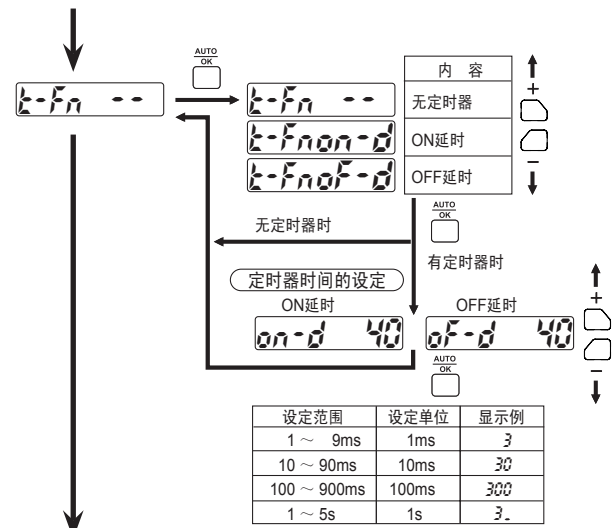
AUTO
OK

t-Fn --

t-Fn --
t-Fnon-d
t-FnoF-d

| 内容 |
|---|
| 无定时器 |
| ON延时 |
| OFF延时 |

+
−

AUTO
OK

无定时器时

有定时器时

定时器时间的设定

ON延时
on-d 40

OFF延时
oF-d 40

AUTO
OK

+
−

| 设定范围 | 设定单位 | 显示例 |
|---|---|---|
| 1 ～ 9ms | 1ms | 3 |
| 10 ～ 90ms | 10ms | 30 |
| 100 ～ 900ms | 100ms | 300 |
| 1 ～ 5s | 1s | 3. |